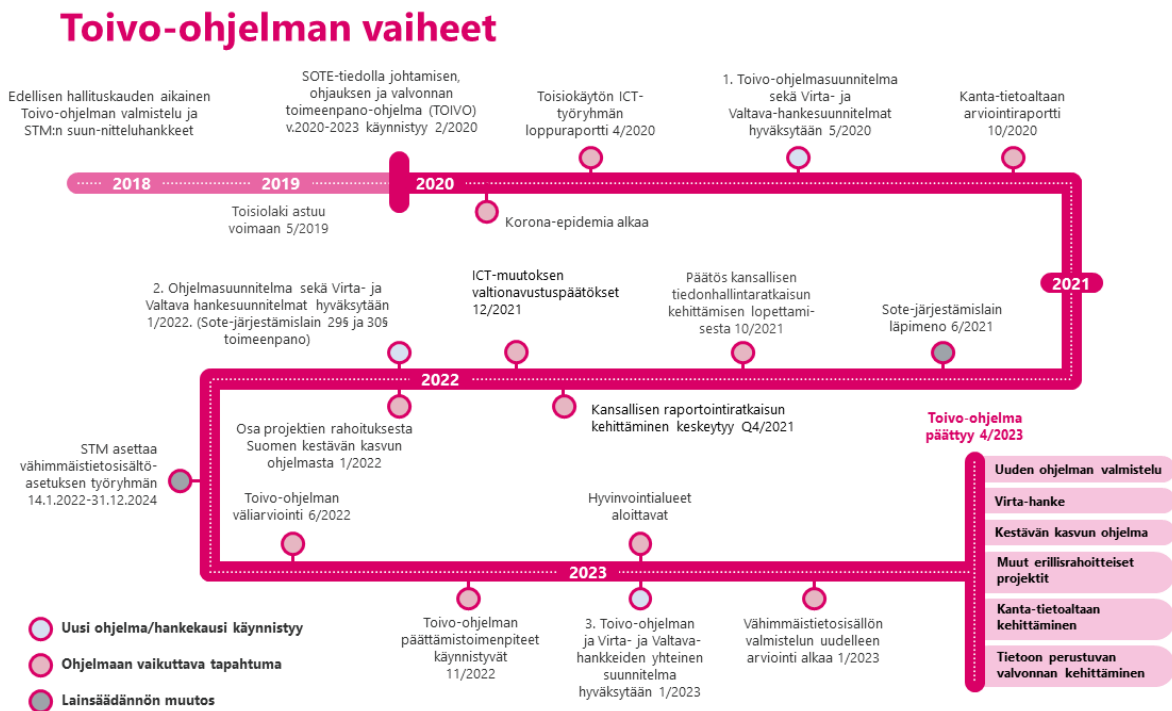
Toivo-ohjelman vaiheet

Edellisen hallituskauden aikainen Toivo-ohjelman valmistelu ja STM:n suun-nitteluhankkeet

SOTE-tiedolla johtamisen, ohjauksen ja valvonnan toimeenpano-ohjelma (TOIVO) v.2020-2023 käynnistyy 2/2020

Toisiokäytön ICT-työryhmän loppuraportti 4/2020

1. Toivo-ohjelmasuunnitelma sekä Virta- ja Valtava-hankesuunnitelmat hyväksytään 5/2020

Kanta-tietoaltaan arviointiraportti 10/2020

2018

2019

2020

Toisiolaki astuu voimaan 5/2019

Korona-epidemia alkaa

2021

2. Ohjelmasuunnitelma sekä Virta- ja Valtava hankesuunnitelmat hyväksytään 1/2022. (Sote-järjestämislain 29§ ja 30§ toimeenpano)

ICT-muutoksen valtionavustuspäätökset 12/2021

Päätös kansallisen tiedonhallintaratkaisun kehittämisen lopettamisesta 10/2021

Sote-järjestämislain läpimeno 6/2021

2022

Osa projektien rahoituksesta Suomen kestävän kasvun ohjelmasta 1/2022

Kansallisen raportointiratkaisun kehittäminen keskeytyy Q4/2021

Toivo-ohjelma päättyy 4/2023

STM asettaa vähimmäistietosisältö-asetuksen työryhmän 14.1.2022-31.12.2024

Toivo-ohjelman väliarviointi 6/2022

Hyvinvointialueet aloittavat

Uuden ohjelman valmistelu

Virta-hanke

Kestävän kasvun ohjelma

Muut erillisrahoitteiset projektit

Kanta-tietoaltaan kehittäminen

Tietoon perustuvan valvonnan kehittäminen

2023

Toivo-ohjelman päättämistoimenpiteet käynnistyvät 11/2022

3. Toivo-ohjelman ja Virta- ja Valtava-hankkeiden yhteinen suunnitelma hyväksytään 1/2023

Vähimmäistietosisällön valmistelun uudelleen arviointi alkaa 1/2023

Uusi ohjelma/hankekausi käynnistyy

Ohjelmaan vaikuttava tapahtuma

Lainsäädännön muutos